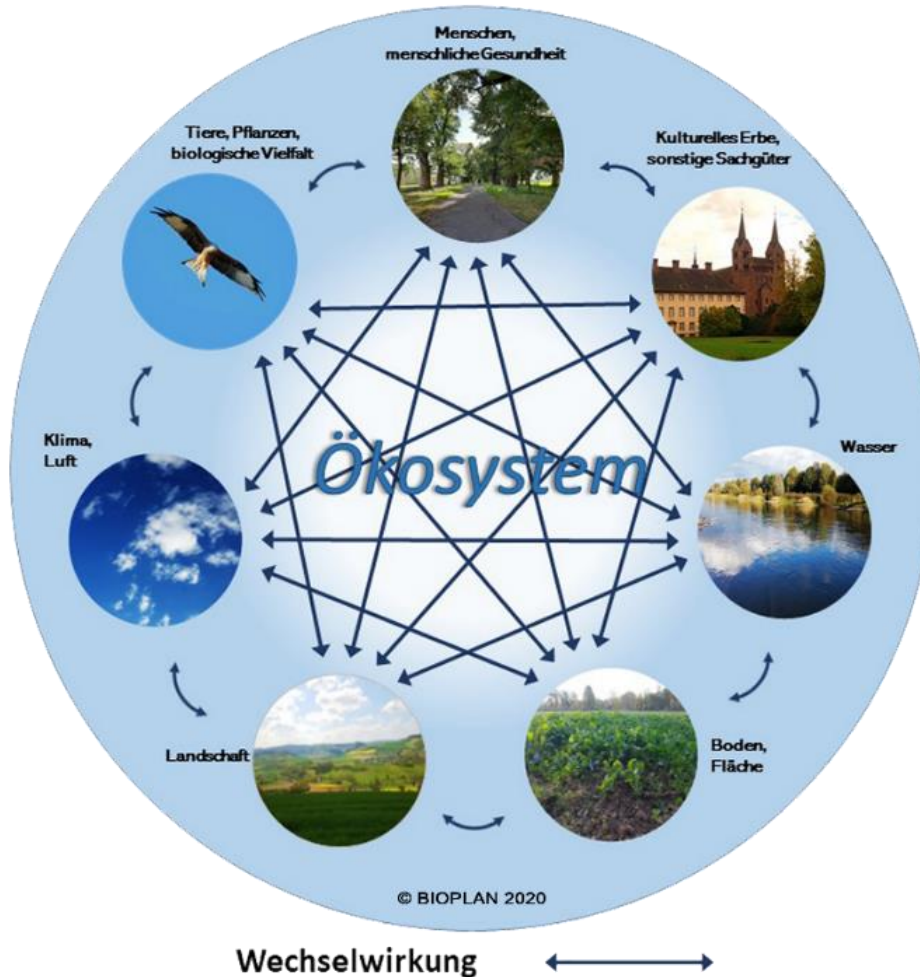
Menschen, menschliche Gesundheit

Tiere, Pflanzen, biologische Vielfalt

Kulturelles Erbe, sonstige Sachgüter

Ökosystem

Klima, Luft

Wasser

Landschaft

Boden, Fläche

© BIOPLAN 2020

Wechselwirkung